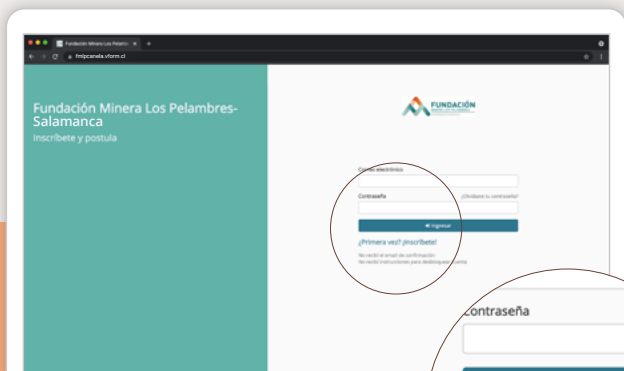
Fundación Minera Los Pelambres ×

fmlpcanela.vform.cl

Fundación Minera Los Pelambres-Salamanca

Inscríbete y postula

FUNDACIÓN

Correo electrónico

Contraseña

¿Olvidaste tu contraseña?

Ingresar

¿Primera vez? ¡Inscríbete!

No recibí el email de confirmación
No recibí instrucciones para desbloquear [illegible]

Contraseña